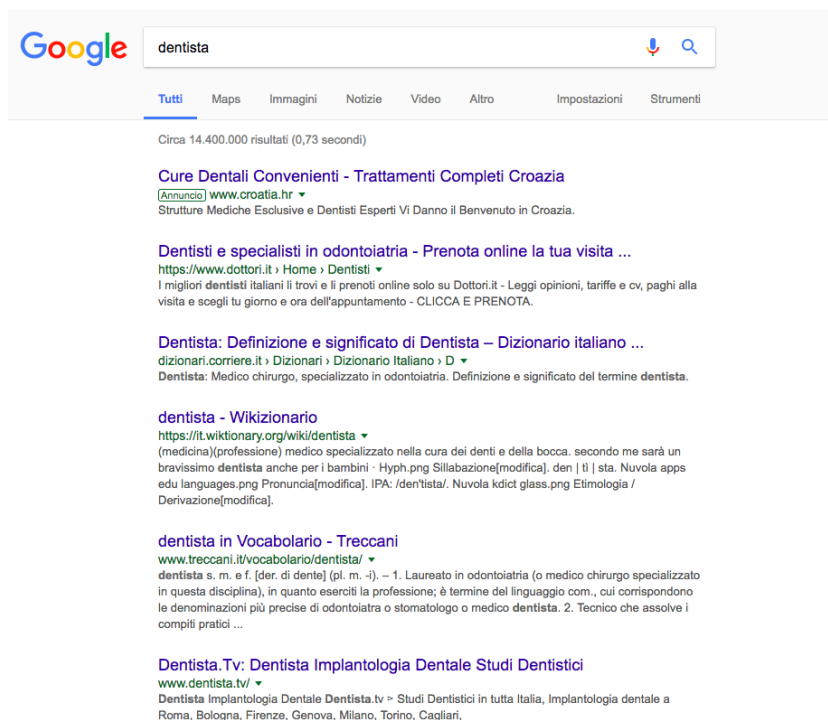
Google

dentista

Tutti Maps Immagini Notizie Video Altro Impostazioni Strumenti

Circa 14.400.000 risultati (0,73 secondi)

Cure Dentali Convenienti - Trattamenti Completi Croazia
Annuncio www.croatia.hr ▾
Strutture Mediche Esclusive e Dentisti Esperti Vi Danno il Benvenuto in Croazia.

Dentisti e specialisti in odontoiatria - Prenota online la tua visita ...
https://www.dottori.it › Home › Dentisti ▾
I migliori dentisti italiani li trovi e li prenoti online solo su Dottori.it - Leggi opinioni, tariffe e cv, paghi alla visita e scegli tu giorno e ora dell'appuntamento - CLICCA E PRENOTA.

Dentista: Definizione e significato di Dentista – Dizionario italiano ...
dizionari.corriere.it › Dizionari › Dizionario Italiano › D ▾
Dentista: Medico chirurgo, specializzato in odontoiatria. Definizione e significato del termine dentista.

dentista - Wikizionario
https://it.wiktionary.org/wiki/dentista ▾
(medicina)(professione) medico specializzato nella cura dei denti e della bocca. secondo me sarà un bravissimo dentista anche per i bambini · Hyph.png Sillabazione[modifica]. den | tì | sta. Nuvola apps edu languages.png Pronuncia[modifica]. IPA: /den'tista/. Nuvola kdict glass.png Etimologia / Derivazione[modifica].

dentista in Vocabolario - Treccani
www.treccani.it/vocabolario/dentista/ ▾
dentista s. m. e f. [der. di dente] (pl. m. -i). – 1. Laureato in odontoiatria (o medico chirurgo specializzato in questa disciplina), in quanto eserciti la professione; è termine del linguaggio com., cui corrispondono le denominazioni più precise di odontoiatra o stomatologo o medico dentista. 2. Tecnico che assolve i compiti pratici ...

Dentista.Tv: Dentista Implantologia Dentale Studi Dentistici
www.dentista.tv/ ▾
Dentista Implantologia Dentale Dentista.tv ➢ Studi Dentistici in tutta Italia, Implantologia dentale a Roma, Bologna, Firenze, Genova, Milano, Torino, Cagliari,